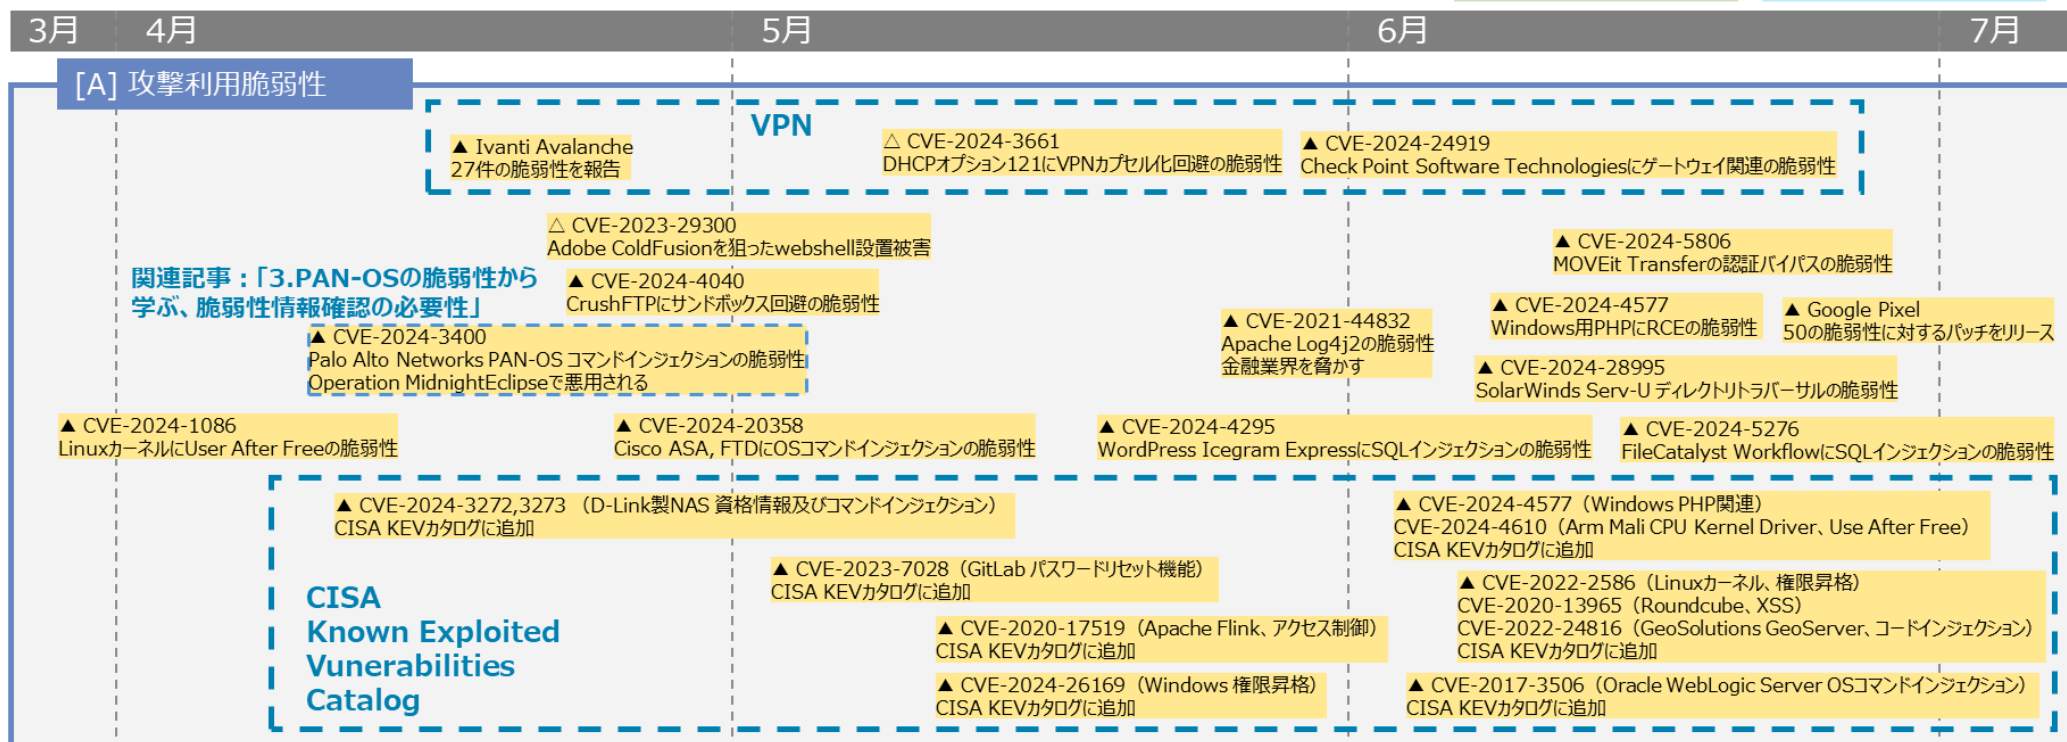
3月 4月 5月 6月 7月

[A] 攻撃利用脆弱性

VPN

▲ Ivanti Avalanche
27件の脆弱性を報告

△ CVE-2024-3661
DHCPオプション121にVPNカプセル化回避の脆弱性

▲ CVE-2024-24919
Check Point Software Technologiesにゲートウェイ関連の脆弱性

△ CVE-2023-29300
Adobe ColdFusionを狙ったwebshell設置被害

▲ CVE-2024-5806
MOVEit Transferの認証バイパスの脆弱性

関連記事：「3.PAN-OSの脆弱性から学ぶ、脆弱性情報確認の必要性」

▲ CVE-2024-4040
CrushFTPにサンドボックス回避の脆弱性

▲ CVE-2024-4577
Windows用PHPにRCEの脆弱性

▲ Google Pixel
50の脆弱性に対するパッチをリリース

▲ CVE-2024-3400
Palo Alto Networks PAN-OS コマンドインジェクションの脆弱性
Operation MidnightEclipseで悪用される

▲ CVE-2021-44832
Apache Log4j2の脆弱性
金融業界を脅かす

▲ CVE-2024-28995
SolarWinds Serv-U ディレクトリトラバーサルの脆弱性

▲ CVE-2024-1086
LinuxカーネルにUser After Freeの脆弱性

▲ CVE-2024-20358
Cisco ASA, FTDにOSコマンドインジェクションの脆弱性

▲ CVE-2024-4295
WordPress Icegram ExpressにSQLインジェクションの脆弱性

▲ CVE-2024-5276
FileCatalyst WorkflowにSQLインジェクションの脆弱性

▲ CVE-2024-3272,3273 （D-Link製NAS 資格情報及びコマンドインジェクション）
CISA KEVカタログに追加

▲ CVE-2024-4577（Windows PHP関連）
CVE-2024-4610（Arm Mali CPU Kernel Driver、Use After Free）
CISA KEVカタログに追加

▲ CVE-2023-7028（GitLab パスワードリセット機能）
CISA KEVカタログに追加

▲ CVE-2022-2586（Linuxカーネル、権限昇格）
CVE-2020-13965（Roundcube、XSS）
CVE-2022-24816（GeoSolutions GeoServer、コードインジェクション）
CISA KEVカタログに追加

CISA
Known Exploited
Vunerabilities
Catalog

▲ CVE-2020-17519（Apache Flink、アクセス制御）
CISA KEVカタログに追加

▲ CVE-2024-26169（Windows 権限昇格）
CISA KEVカタログに追加

▲ CVE-2017-3506（Oracle WebLogic Server OSコマンドインジェクション）
CISA KEVカタログに追加